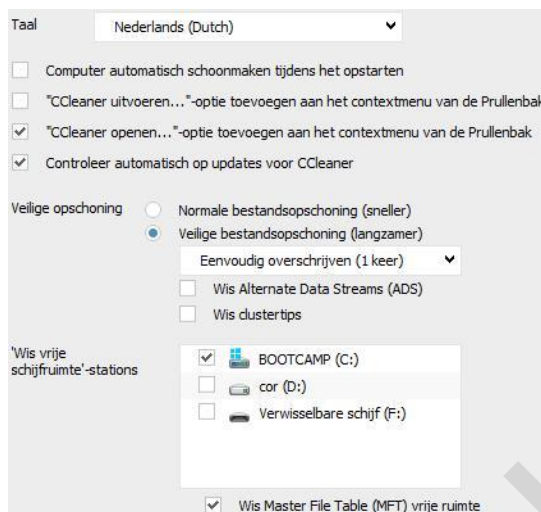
Taal

Nederlands (Dutch)

Computer automatisch schoonmaken tijdens het opstarten

"CCleaner uitvoeren..."-optie toevoegen aan het contextmenu van de Prullenbak

"CCleaner openen..."-optie toevoegen aan het contextmenu van de Prullenbak

Controleer automatisch op updates voor CCleaner

Veilige opschoning

Normale bestandsopschoning (sneller)

Veilige bestandsopschoning (langzamer)

Eenvoudig overschrijven (1 keer)

Wis Alternate Data Streams (ADS)

Wis clustertips

'Wis vrije schijfruimte'-stations

BOOTCAMP (C:)

cor (D:)

Verwisselbare schijf (F:)

Wis Master File Table (MFT) vrije ruimte